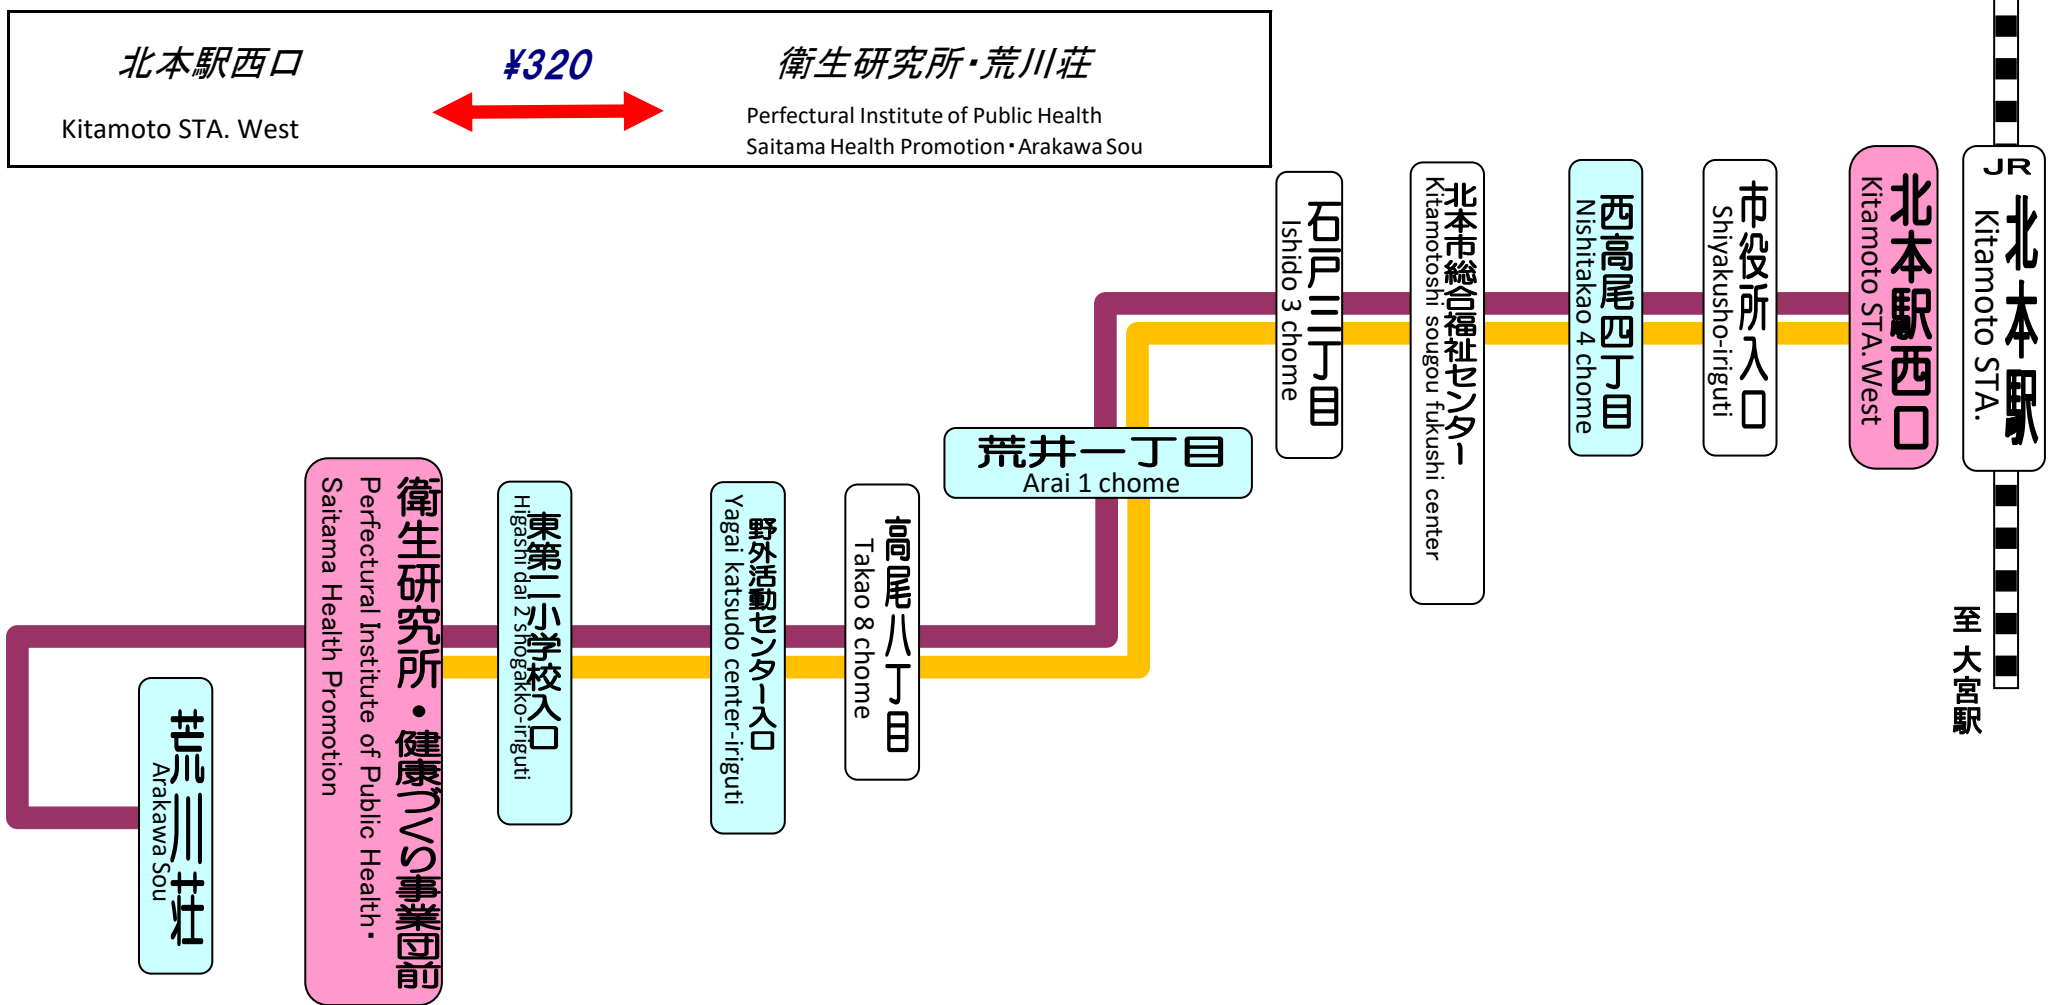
北本駅西口

Kitamoto STA. West

¥320

衛生研究所・荒川荘

Perfectural Institute of Public Health
Saitama Health Promotion・Arakawa Sou

JR
北本駅
Kitamoto STA.

至 大宮駅

北本駅西口
Kitamoto STA.West

市役所入口
Shiyakusho-iriguti

西高尾四丁目
Nishitakao 4 chome

北本市総合福祉センター
Kitamotoshi sougou fukushi center

石戸三丁目
Ishido 3 chome

荒井一丁目
Arai 1 chome

高尾八丁目
Takao 8 chome

野外活動センター入口
Yagai katsudo center-iriguti

東第二小学校入口
Higashi dai 2 shogakko-iriguti

衛生研究所・健康づくり事業団前
Perfectural Institute of Public Health・
Saitama Health Promotion

荒川荘
Arakawa Sou